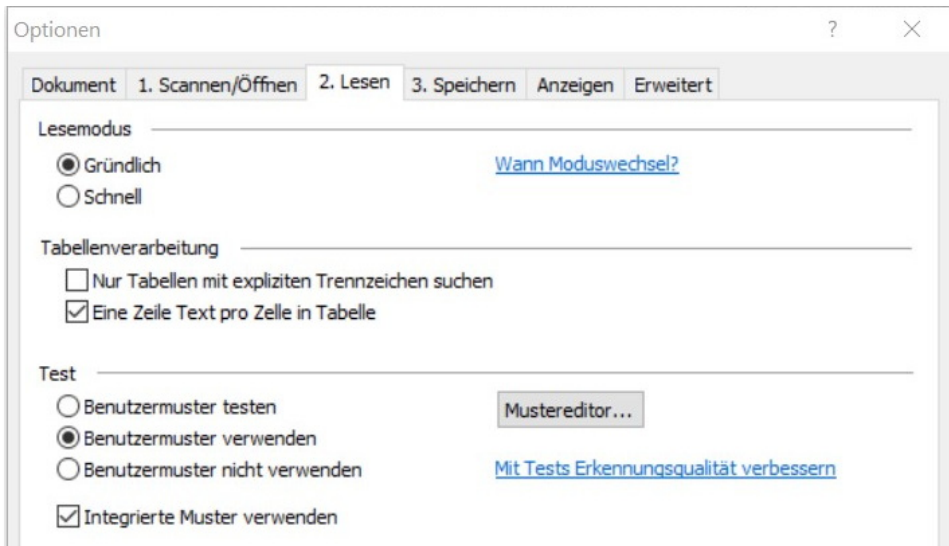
Optionen

?

Dokument | 1. Scannen/Öffnen | 2. Lesen | 3. Speichern | Anzeigen | Erweitert

Lesemodus

Gründlich

Wann Moduswechsel?

Schnell

Tabellenverarbeitung

Nur Tabellen mit expliziten Trennzeichen suchen

Eine Zeile Text pro Zelle in Tabelle

Test

Benutzermuster testen

Mustereditor...

Benutzermuster verwenden

Benutzermuster nicht verwenden

Mit Tests Erkennungsqualität verbessern

Integrierte Muster verwenden